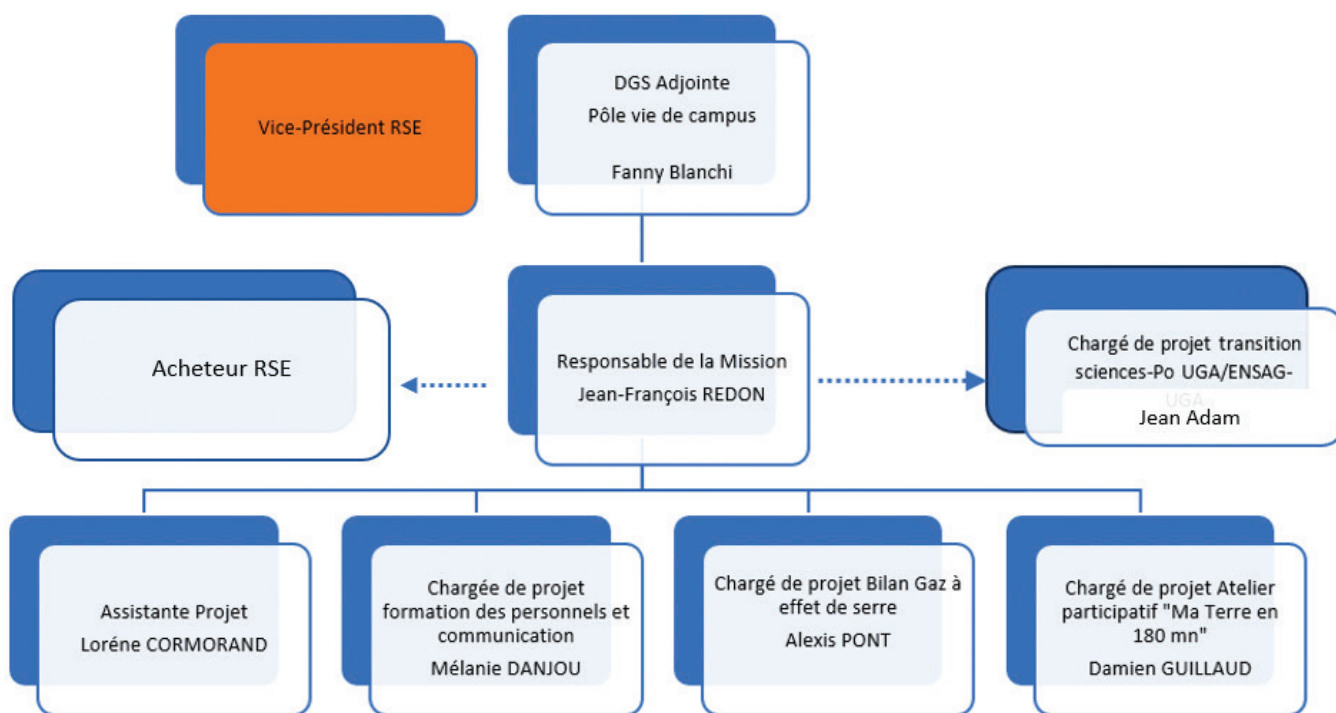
Vice-Président RSE

DGS Adjointe
Pôle vie de campus

Fanny Blanchi

Acheteur RSE

Responsable de la Mission
Jean-François REDON

Chargé de projet transition sciences-Po UGA/ENSAG-UGA

Jean Adam

Assistante Projet
Loréne CORMORAND

Chargée de projet formation des personnels et communication
Mélanie DANJOU

Chargé de projet Bilan Gaz à effet de serre
Alexis PONT

Chargé de projet Atelier participatif "Ma Terre en 180 mn"
Damien GUILLAUD